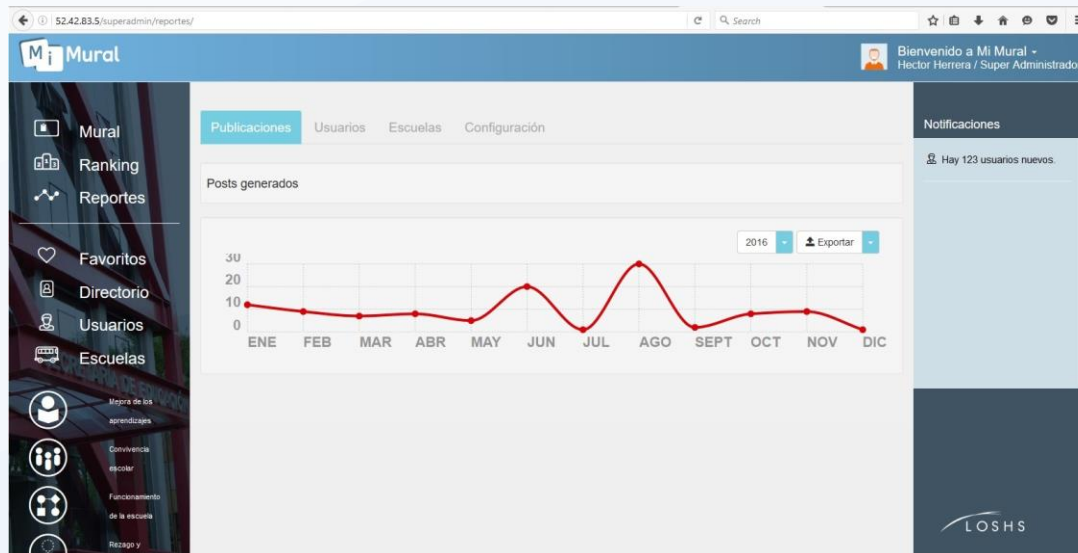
52.42.83.5/superadmin/reportes/

Search

Mi Mural

Bienvenido a Mi Mural
Hector Herrera / Super Administrado

Mural
Ranking
Reportes
Favoritos
Directorio
Usuarios
Escuelas
Mejora de los aprendizajes
Convivencia escolar
Funcionamiento de la escuela
Rezago y

Publicaciones Usuarios Escuelas Configuración

Posts generados

2016 Exportar

30
20
10
0
ENE FEB MAR ABR MAY JUN JUL AGO SEPT OCT NOV DIC

Notificaciones

Hay 123 usuarios nuevos.

LOSHS